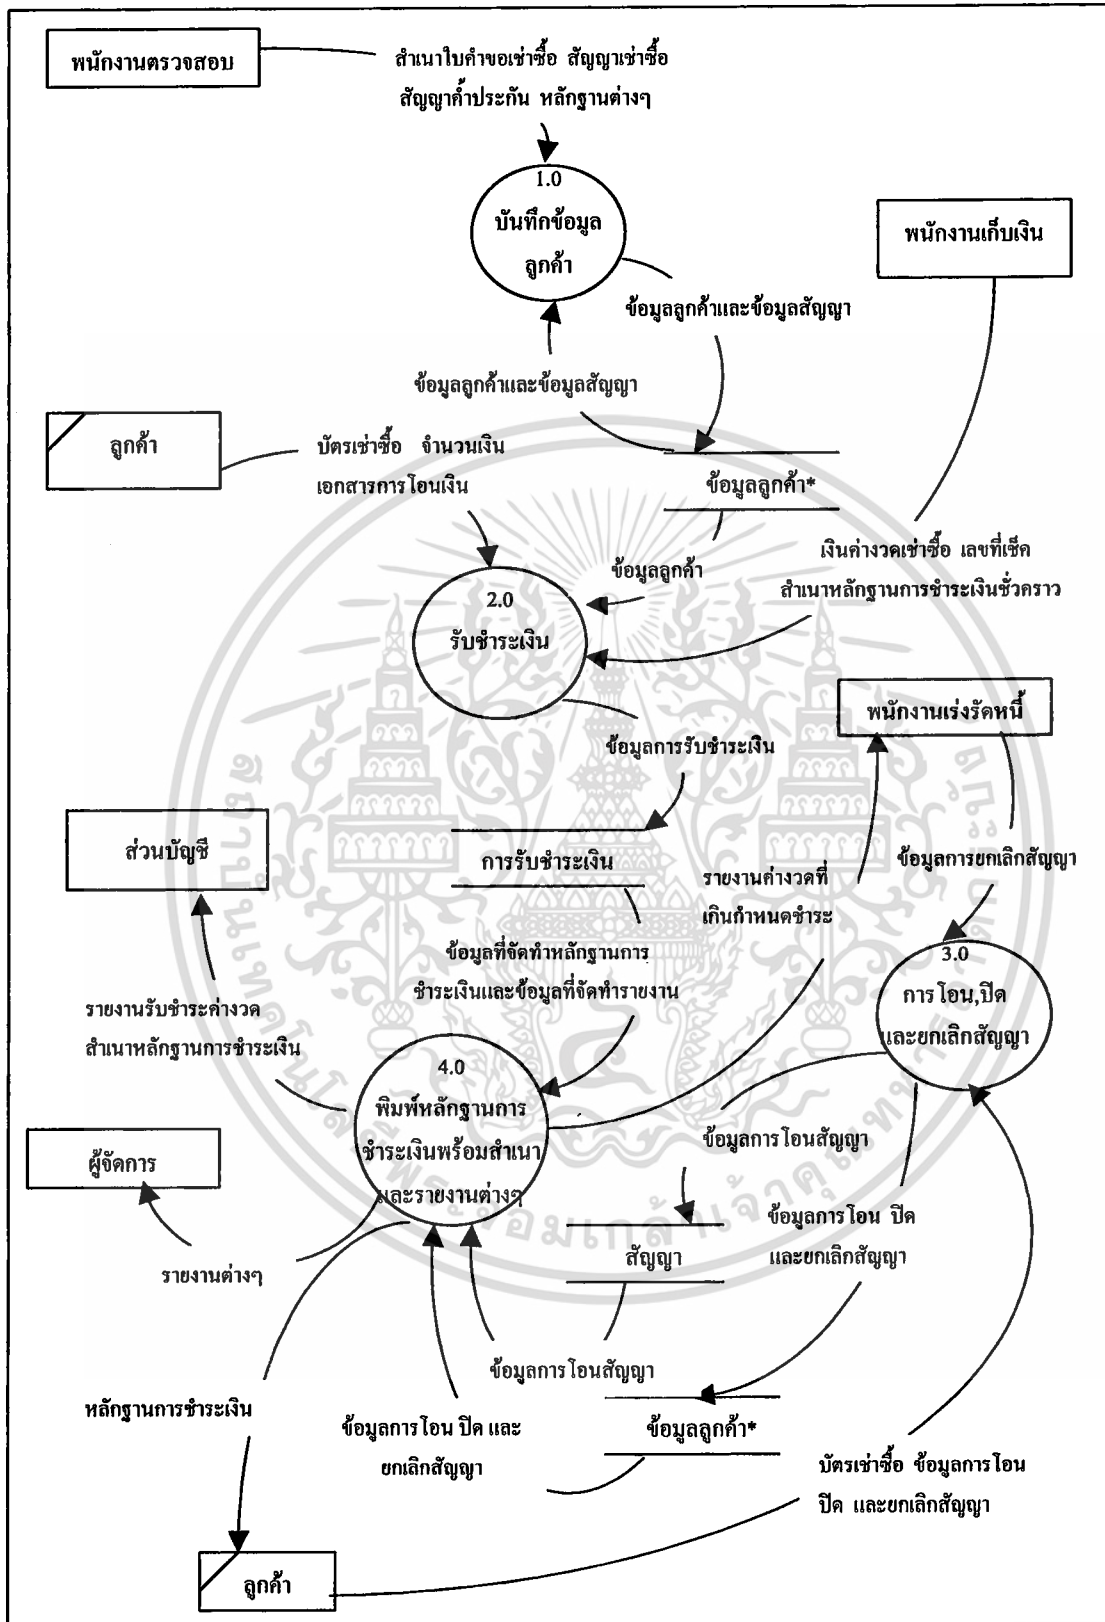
พนักงานตรวจสอบ

สำเนาใบคำขอเช่าซื้อ สัญญาเช่าซื้อ สัญญาค้ำประกัน หลักฐานต่างๆ

1.0
บันทึกข้อมูลลูกค้า

พนักงานเก็บเงิน

ข้อมูลลูกค้าและข้อมูลสัญญา

ข้อมูลลูกค้าและข้อมูลสัญญา

ลูกค้า

บัตรเช่าซื้อ จำนวนเงิน เอกสารการโอนเงิน

ข้อมูลลูกค้า*

เงินค่างวดเช่าซื้อ เลขที่เช็ค สำเนาหลักฐานการชำระเงินชั่วคราว

ข้อมูลลูกค้า

2.0
รับชำระเงิน

พนักงานเร่งรัดหนี้

ข้อมูลการรับชำระเงิน

ส่วนบัญชี

การรับชำระเงิน

รายงานค่างวดที่เกินกำหนดชำระ

ข้อมูลการยกเลิกสัญญา

ข้อมูลที่จัดทำหลักฐานการชำระเงินและข้อมูลที่จัดทำรายงาน

3.0
การโอน,ปิด และยกเลิกสัญญา

รายงานรับชำระค่างวด สำเนาหลักฐานการชำระเงิน

4.0
พิมพ์หลักฐานการชำระเงินพร้อมสำเนาและรายงานต่างๆ

ข้อมูลการโอนสัญญา

ผู้จัดการ

ข้อมูลการโอน ปิด และยกเลิกสัญญา

รายงานต่างๆ

สัญญา

ข้อมูลการโอนสัญญา

หลักฐานการชำระเงิน

ข้อมูลการโอน ปิด และ ยกเลิกสัญญา

ข้อมูลลูกค้า*

บัตรเช่าซื้อ ข้อมูลการโอน ปิด และยกเลิกสัญญา

ลูกค้า